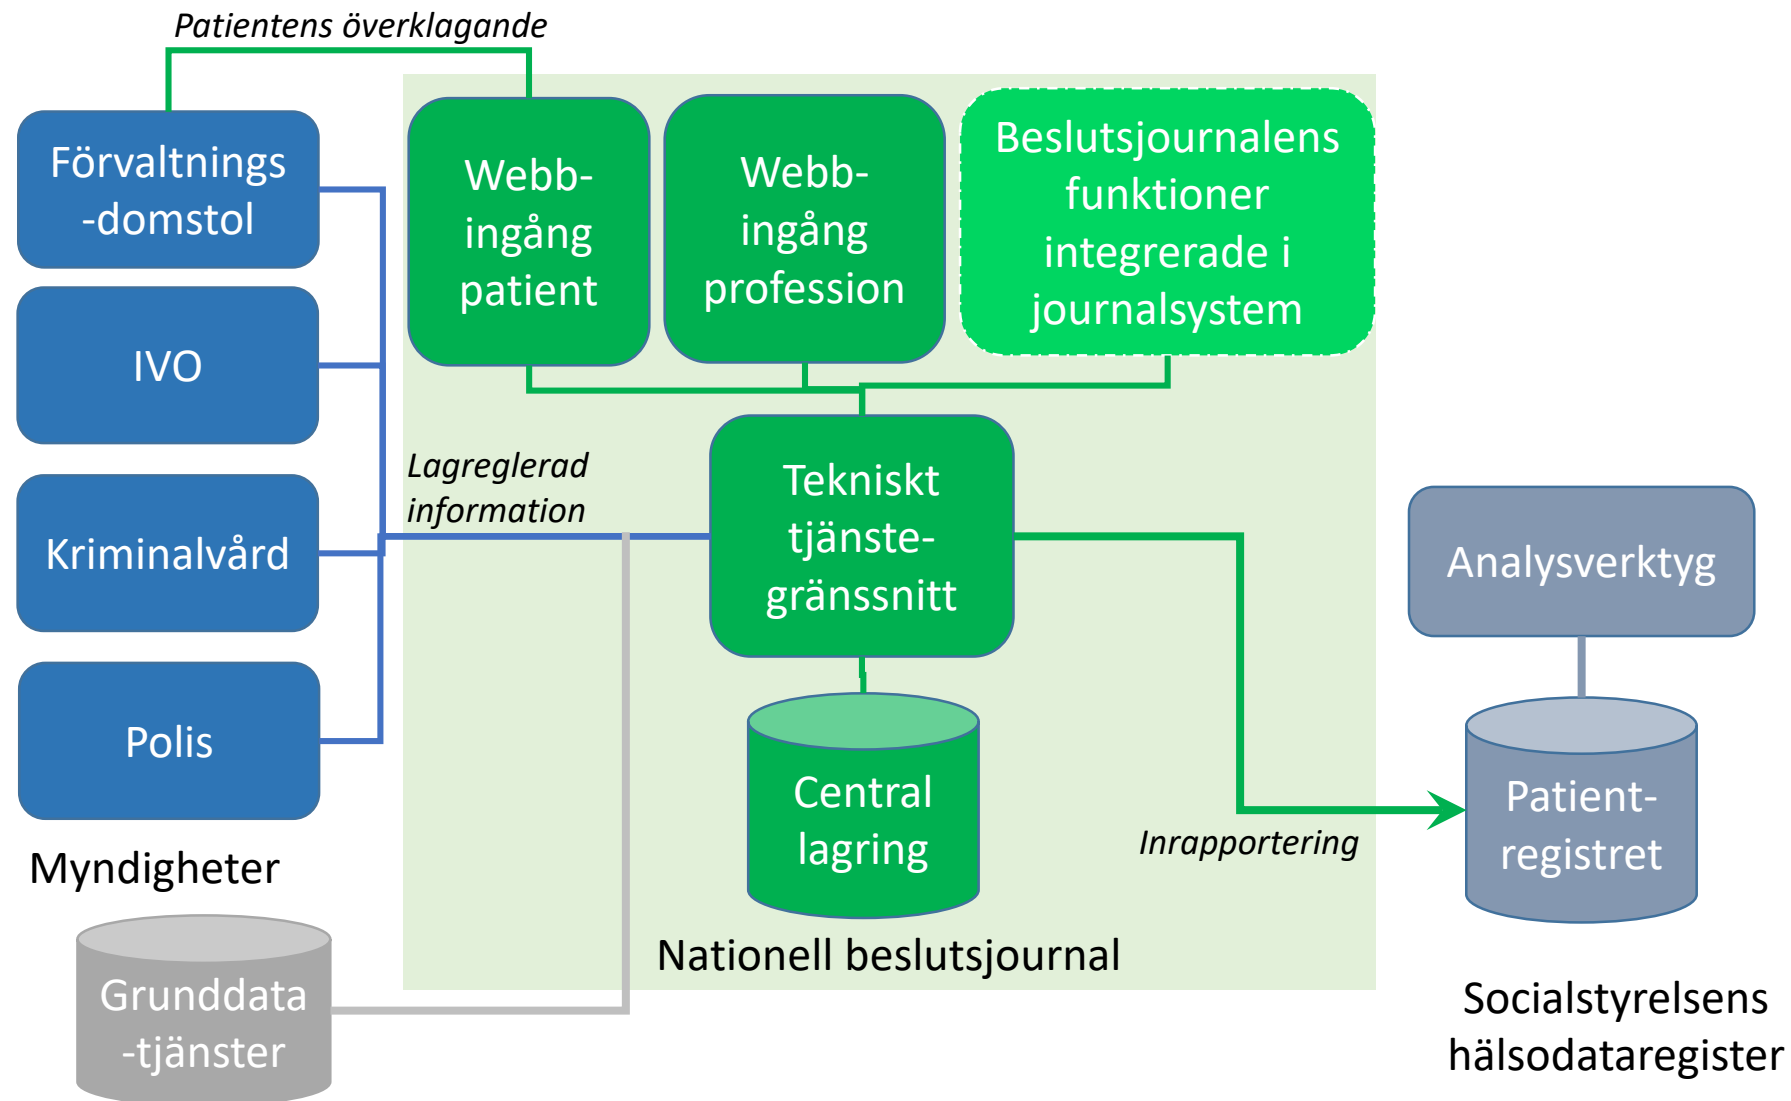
Patientens överklagande

Förvaltnings -domstol

IVO

Kriminalvård

Polis

Myndigheter

Grunddata -tjänster

Webb-ingång patient

Webb-ingång profession

Beslutsjournalens funktioner integrerade i journalsystem

Lagreglerad information

Tekniskt tjänste-gränssnitt

Central lagring

Nationell beslutsjournal

Inrapportering

Analysverktyg

Patient-registret

Socialstyrelsens hälsodataregister